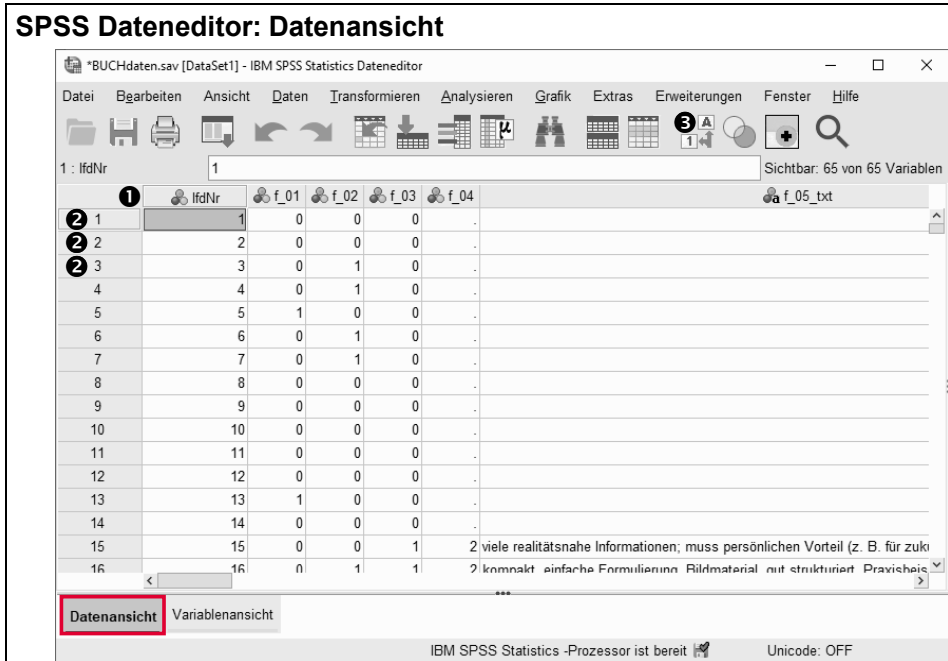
SPSS Dateneditor: Datenansicht

*BUCHdaten.sav [DataSet1] - IBM SPSS Statistics Dateneditor

Datei Bearbeiten Ansicht Daten Transformieren Analysieren Grafik Extras Erweiterungen Fenster Hilfe

❸

1 : lfdNr 1 Sichtbar: 65 von 65 Variablen

❶

| | lfdNr | f_01 | f_02 | f_03 | f_04 | f_05_txt |
|---|---|---|---|---|---|---|
| ❷ 1 | 1 | 0 | 0 | 0 | . | |
| ❷ 2 | 2 | 0 | 0 | 0 | . | |
| ❷ 3 | 3 | 0 | 1 | 0 | . | |
| 4 | 4 | 0 | 1 | 0 | . | |
| 5 | 5 | 1 | 0 | 0 | . | |
| 6 | 6 | 0 | 1 | 0 | . | |
| 7 | 7 | 0 | 1 | 0 | . | |
| 8 | 8 | 0 | 0 | 0 | . | |
| 9 | 9 | 0 | 0 | 0 | . | |
| 10 | 10 | 0 | 0 | 0 | . | |
| 11 | 11 | 0 | 0 | 0 | . | |
| 12 | 12 | 0 | 0 | 0 | . | |
| 13 | 13 | 1 | 0 | 0 | . | |
| 14 | 14 | 0 | 0 | 0 | . | |
| 15 | 15 | 0 | 0 | 1 | 2 | viele realitätsnahe Informationen; muss persönlichen Vorteil (z. B. für zuk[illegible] |
| 16 | 16 | 0 | 1 | 1 | 2 | kompakt, einfache Formulierung, Bildmaterial, gut strukturiert, Praxisbeis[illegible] |

Datenansicht Variablenansicht

IBM SPSS Statistics -Prozessor ist bereit Unicode: OFF